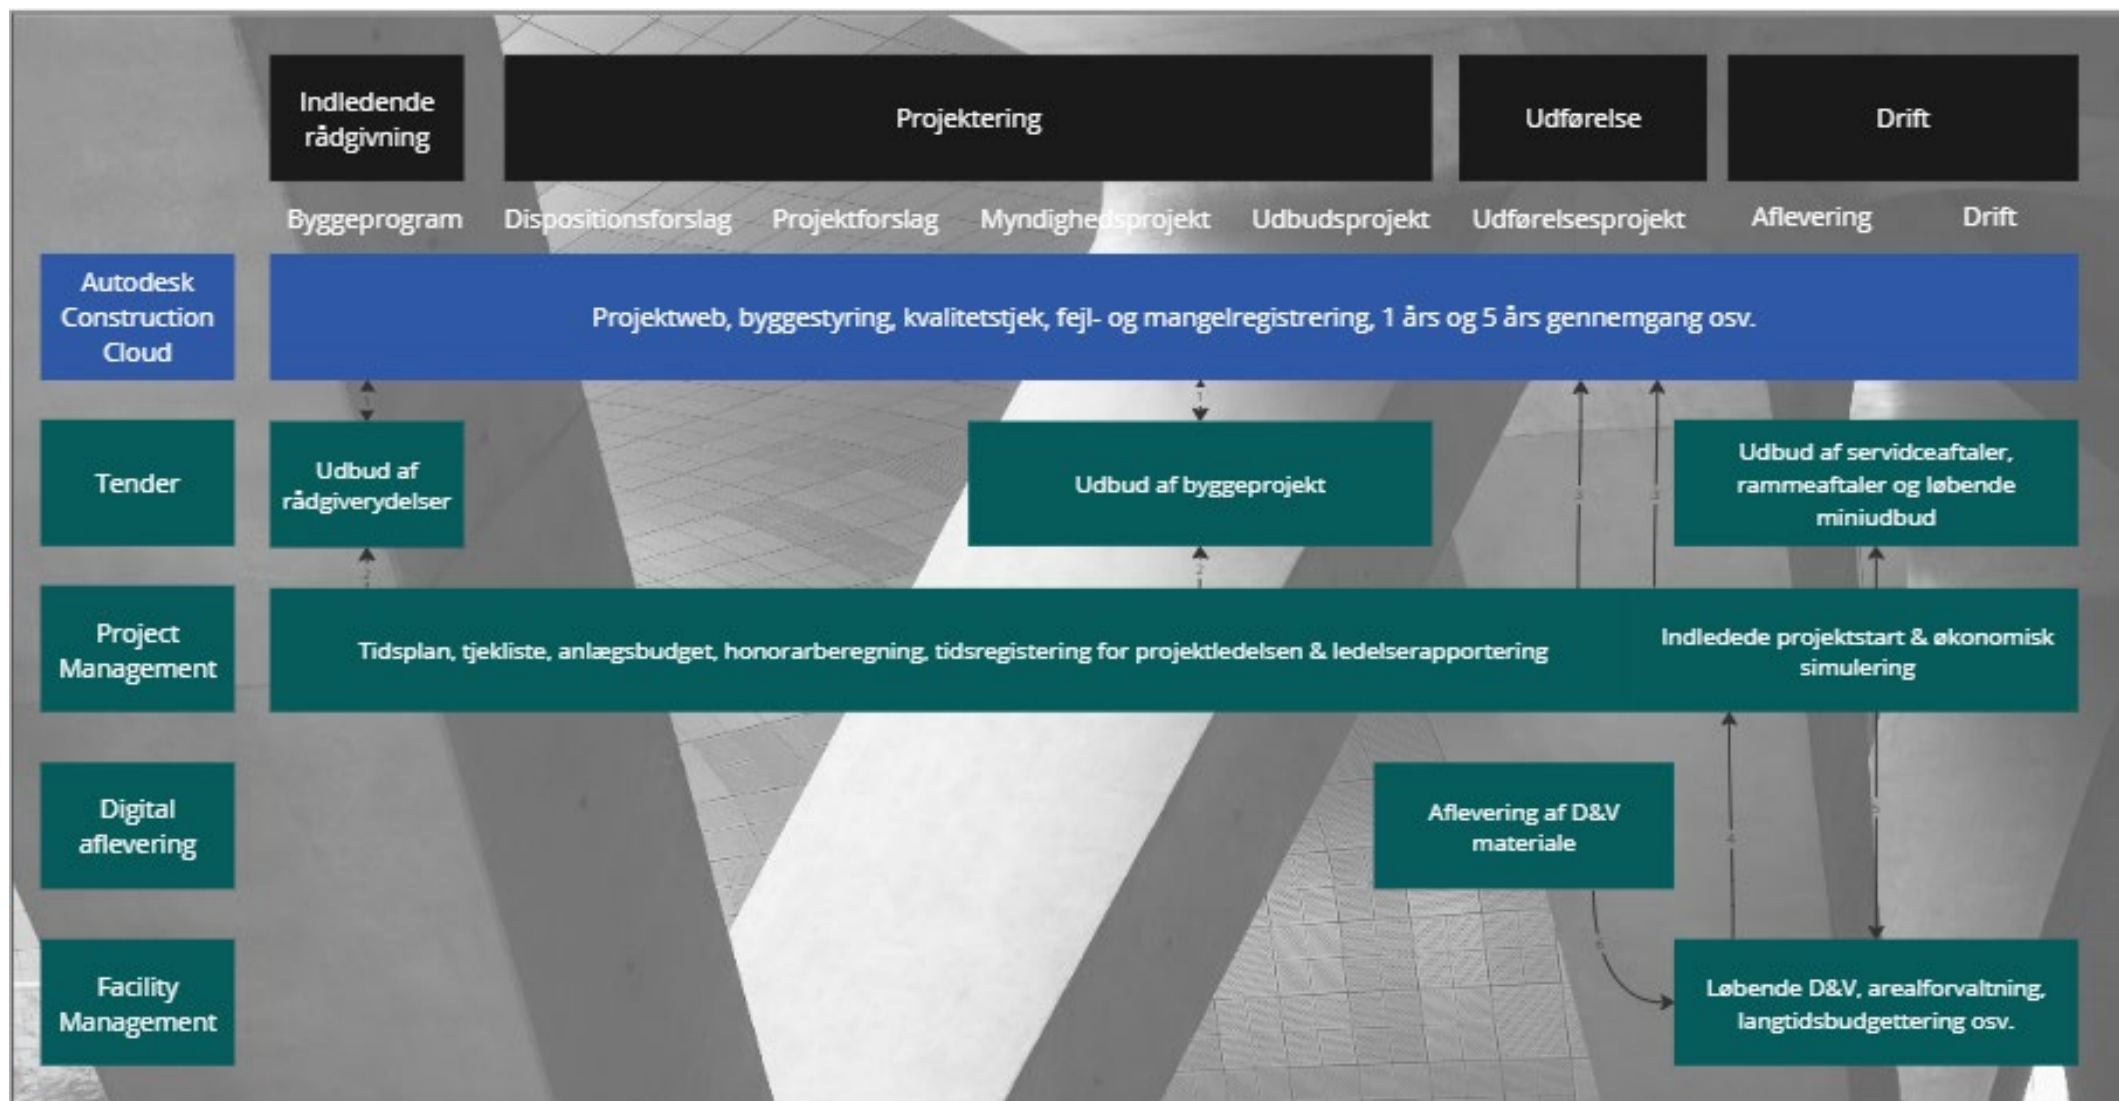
Indledende rådgivning

Projektering

Udførelse

Drift

Byggeprogram

Dispositionsforslag

Projektforslag

Myndighedsprojekt

Udbudsprojekt

Udførelsesprojekt

Aflevering

Drift

Autodesk Construction Cloud

Projektweb, byggestyring, kvalitetstjek, fejl- og mangelregistrering, 1 års og 5 års gennemgang osv.

Tender

Udbud af rådgiverydelser

Udbud af byggeprojekt

Udbud af servidceaftaler, rammeaftaler og løbende miniudbud

Project Management

Tidsplan, tjekliste, anlægsbudget, honorarberegning, tidsregistering for projektledelsen & ledelserapportering

Indledede projektstart & økonomisk simulering

Digital aflevering

Aflevering af D&V materiale

Facility Management

Løbende D&V, arealforvaltning, langtidsbudgettering osv.